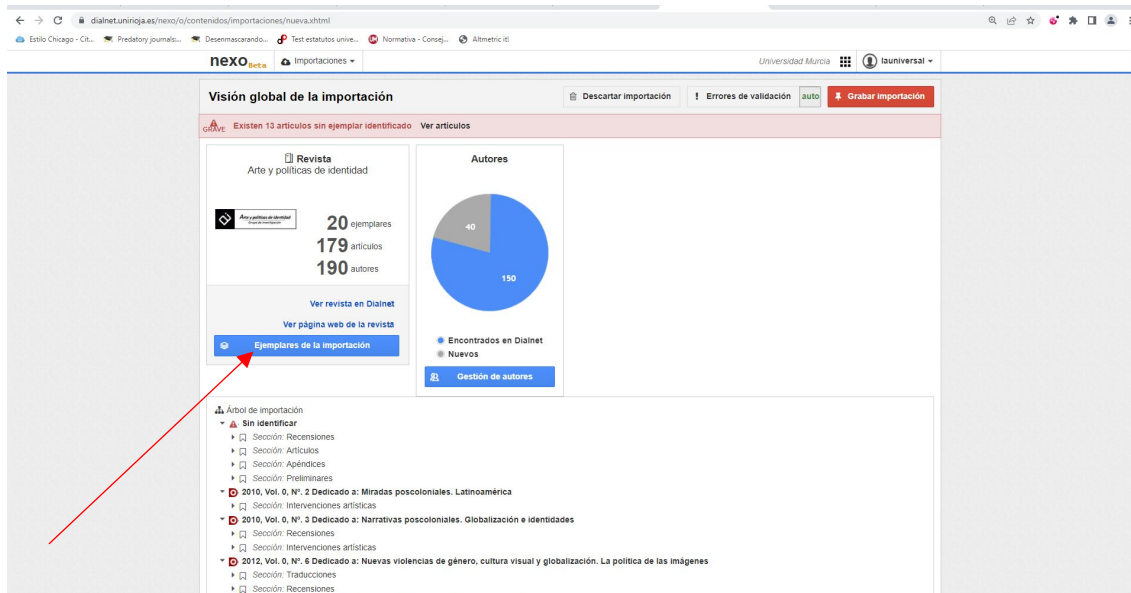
dialnet.unirioja.es/nexo/o/contenidos/importaciones/nueva.xhtml

Estilo Chicago - Cit... Predatory journals:... Desenmascarando... Test estatutos unive... Normativa - Consej... Altmetric it!

nexo Beta Importaciones ▾ Universidad Murcia launiversal ▾

Visión global de la importación

Descartar importación ! Errores de validación auto Grabar importación

GRAVE Existen 13 artículos sin ejemplar identificado Ver artículos

Revista
Arte y políticas de identidad

Arte y políticas de identidad

20 ejemplares
179 artículos
190 autores

Ver revista en Dialnet
Ver página web de la revista
Ejemplares de la importación

Autores

40
150

Encontrados en Dialnet
Nuevos

Gestión de autores

Árbol de importación
Sin identificar
Sección: Recensiones
Sección: Artículos
Sección: Apéndices
Sección: Preliminares
2010, Vol. 0, Nº. 2 Dedicado a: Miradas poscoloniales. Latinoamérica
Sección: Intervenciones artísticas
2010, Vol. 0, Nº. 3 Dedicado a: Narrativas poscoloniales. Globalización e identidades
Sección: Recensiones
Sección: Intervenciones artísticas
2012, Vol. 0, Nº. 6 Dedicado a: Nuevas violencias de género, cultura visual y globalización. La política de las imágenes
Sección: Traducciones
Sección: Recensiones